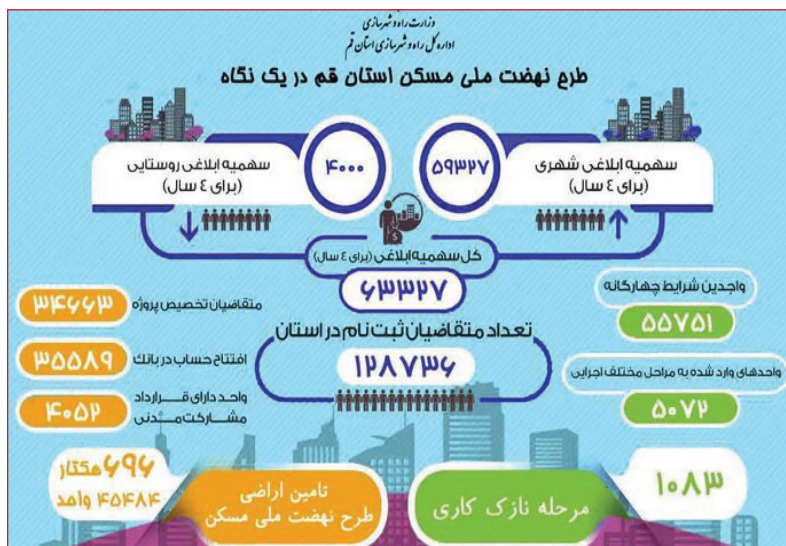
وزارت راه و شهرسازی
اداره کل راه و شهرسازی استان قم

طرح نهضت ملی مسکن استان قم در یک نگاه

سهمیه ابلاغی شهری (برای ٤ سال)
۵۹۳۲۷

۴۰۰۰
سهمیه ابلاغی روستایی (برای ٤ سال)

کل سهمیه ابلاغی (برای ٤ سال)
۶۳۳۲۷

واجدین شرایط چهارگانه
۵۵۷۵۱

واحدهای وارد شده به مراحل مختلف اجرایی
۵۰۷۲

متقاضیان تخصیص پروژه
۳۴۶۶۳

افتتاح حساب در بانک
۳۵۵۸۹

واحد دارای قرارداد مشارکت مدنی
۴۰۵۲

تعداد متقاضیان ثبت نام در استان
۱۲۸۷۳۶

۶۹۶ هکتار
۴۵۴۸۴ واحد

تامین اراضی طرح نهضت ملی مسکن

۱۰۸۳
مرحله نازک کاری